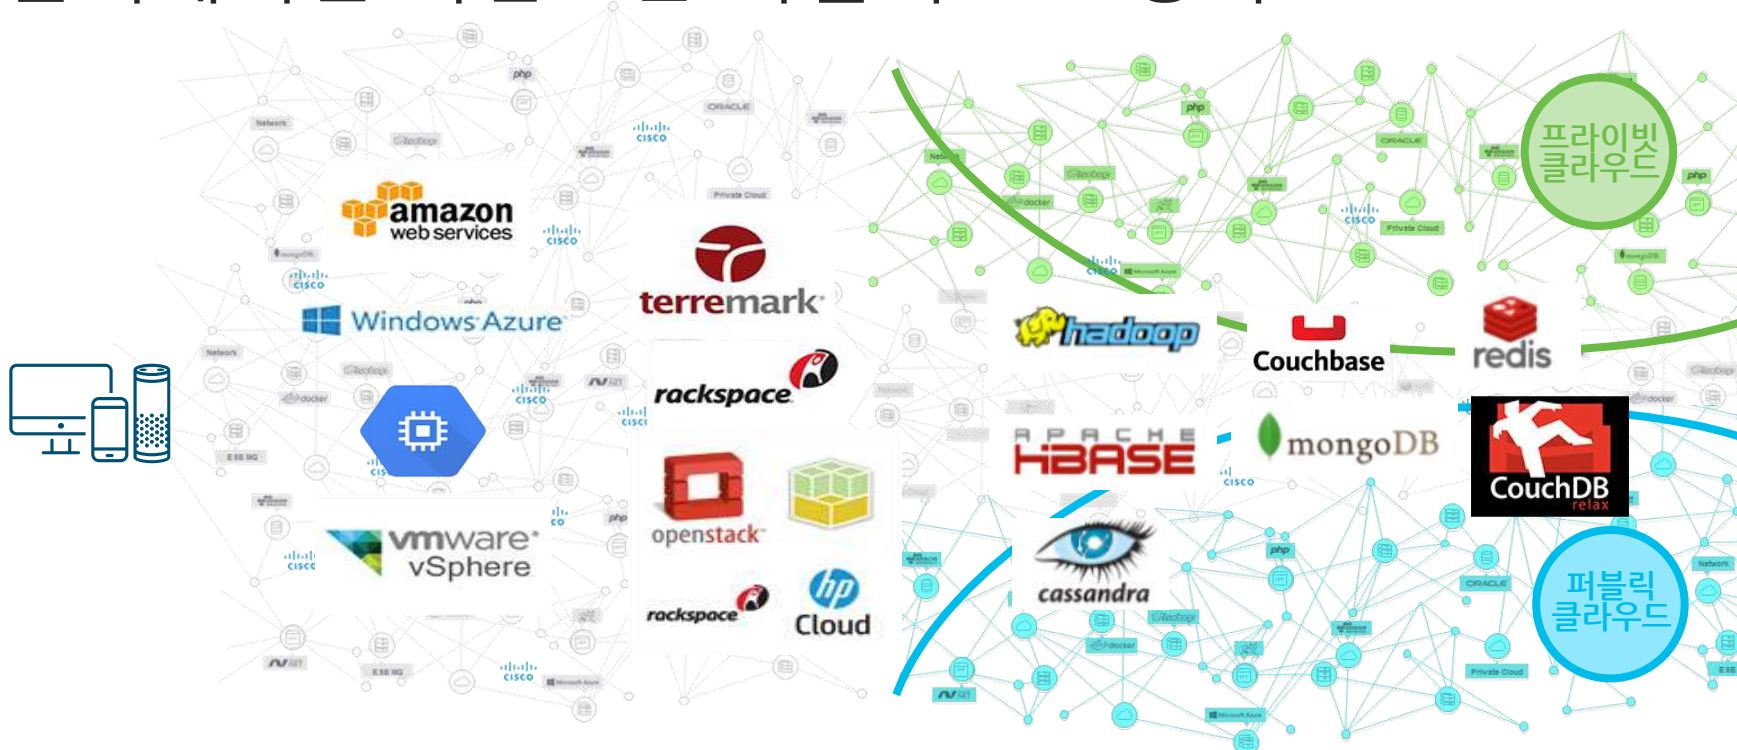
amazon web services

Windows Azure

vmware vSphere

terremark

rackspace

openstack

rackspace

hp Cloud

hadoop

Couchbase

redis

APACHE HBASE

mongoDB

CouchDB relax

cassandra

프라이빗 클라우드

퍼블릭 클라우드